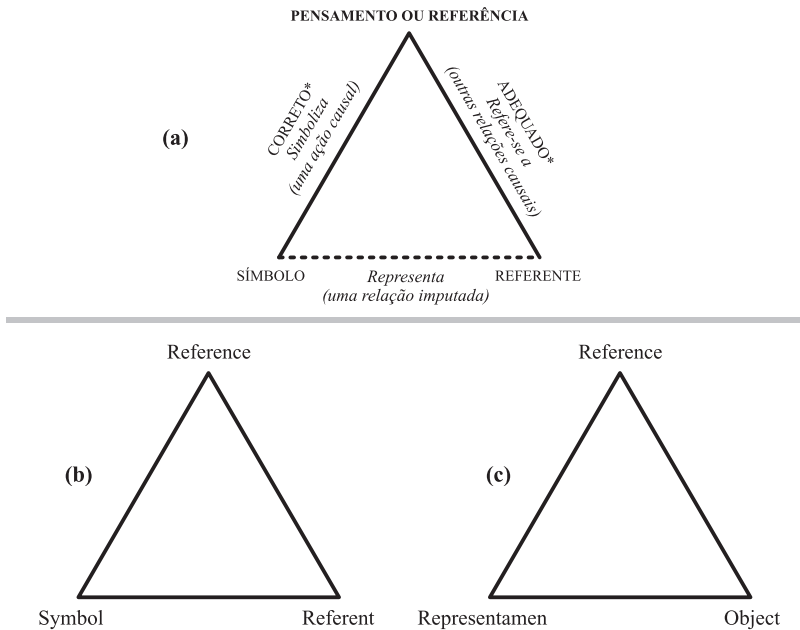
PENSAMENTO OU REFERÊNCIA

(a)

CORRETO*
Simboliza
(uma ação causal)

ADEQUADO*
Refere-se a
(outras relações causais)

SÍMBOLO

Representa
(uma relação imputada)

REFERENTE

Reference

(b)

Symbol

Referent

Reference

(c)

Representamen

Object